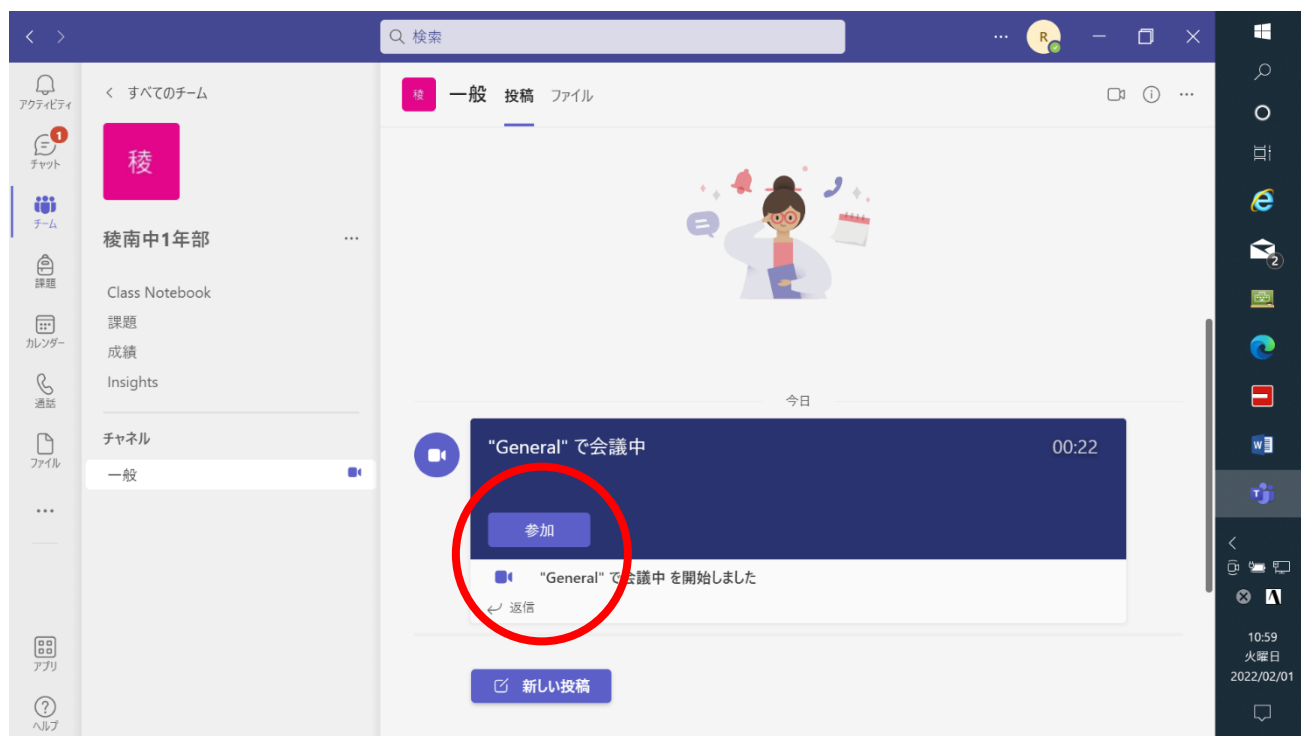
検索

R

アクティビティ

1
チャット

チーム

課題

カレンダー

通話

ファイル

...

アプリ

ヘルプ

< すべてのチーム

稜

稜南中1年部

...

Class Notebook

課題

成績

Insights

チャネル

一般

稜

一般 投稿 ファイル

今日

"General" で会議中

00:22

参加

"General" で会議中 を開始しました

返信

新しい投稿

2

10:59
火曜日
2022/02/01